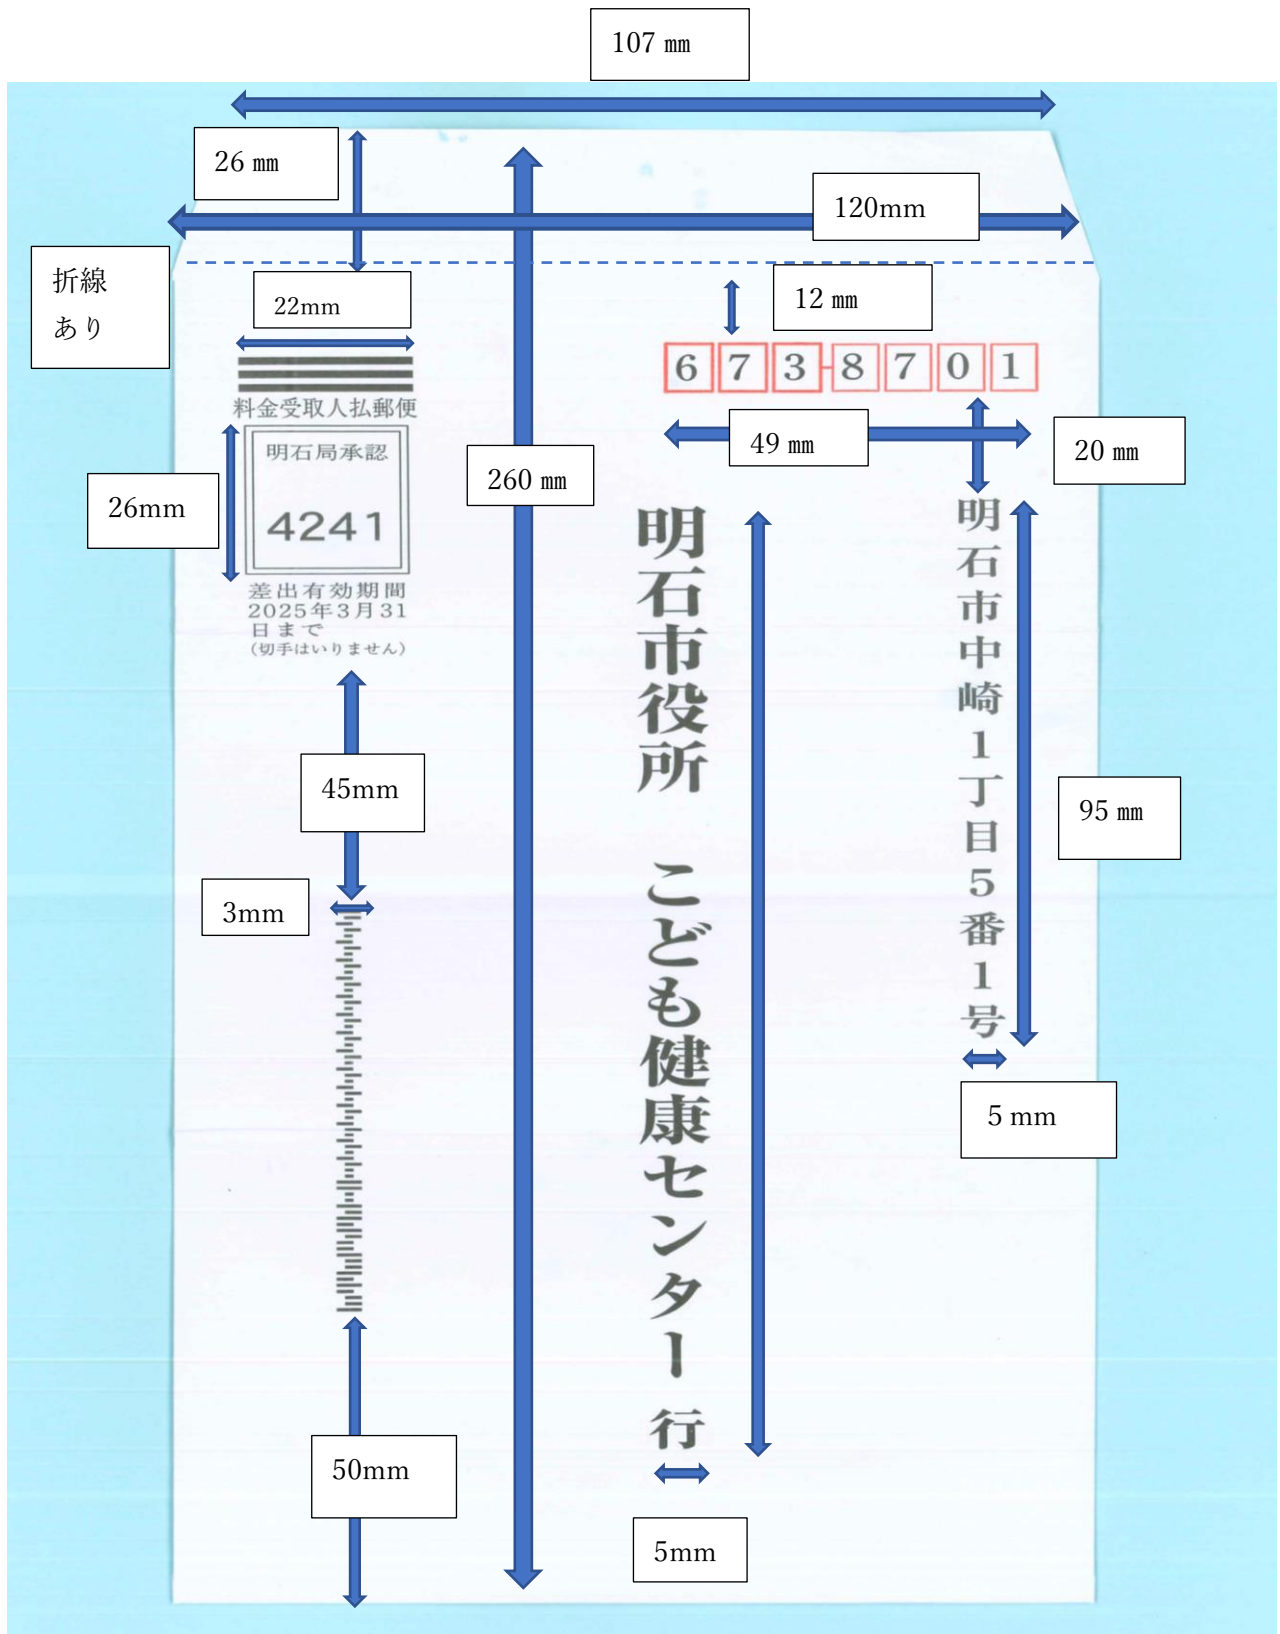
107 ㎜

26 ㎜

120mm

折線
あり

22mm

12 ㎜

673-8701

料金受取人払郵便

明石局承認

4241

差出有効期間
2025年3月31
日まで
(切手はいりません)

26mm

260 ㎜

49 ㎜

20 ㎜

明石市役所　こども健康センター行

明石市中崎1丁目5番1号

45mm

95 ㎜

3mm

5 mm

50mm

5mm